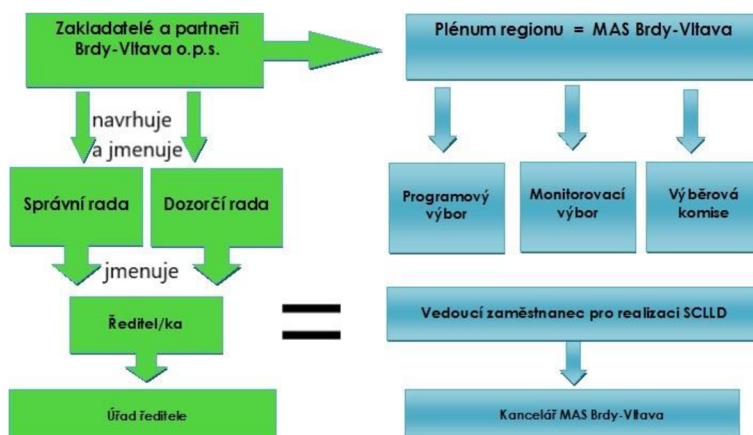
Zakladatelé a partneři Brdy-Vltava o.p.s.

navrhuje a jmenuje

Správní rada

Dozorčí rada

jmenuje

Ředitel/ka

Úřad ředitele

Plénum regionu = MAS Brdy-Vltava

Programový výbor

Monitorovací výbor

Výběrová komise

Vedoucí zaměstnanec pro realizaci SCLLD

Kancelář MAS Brdy-Vltava